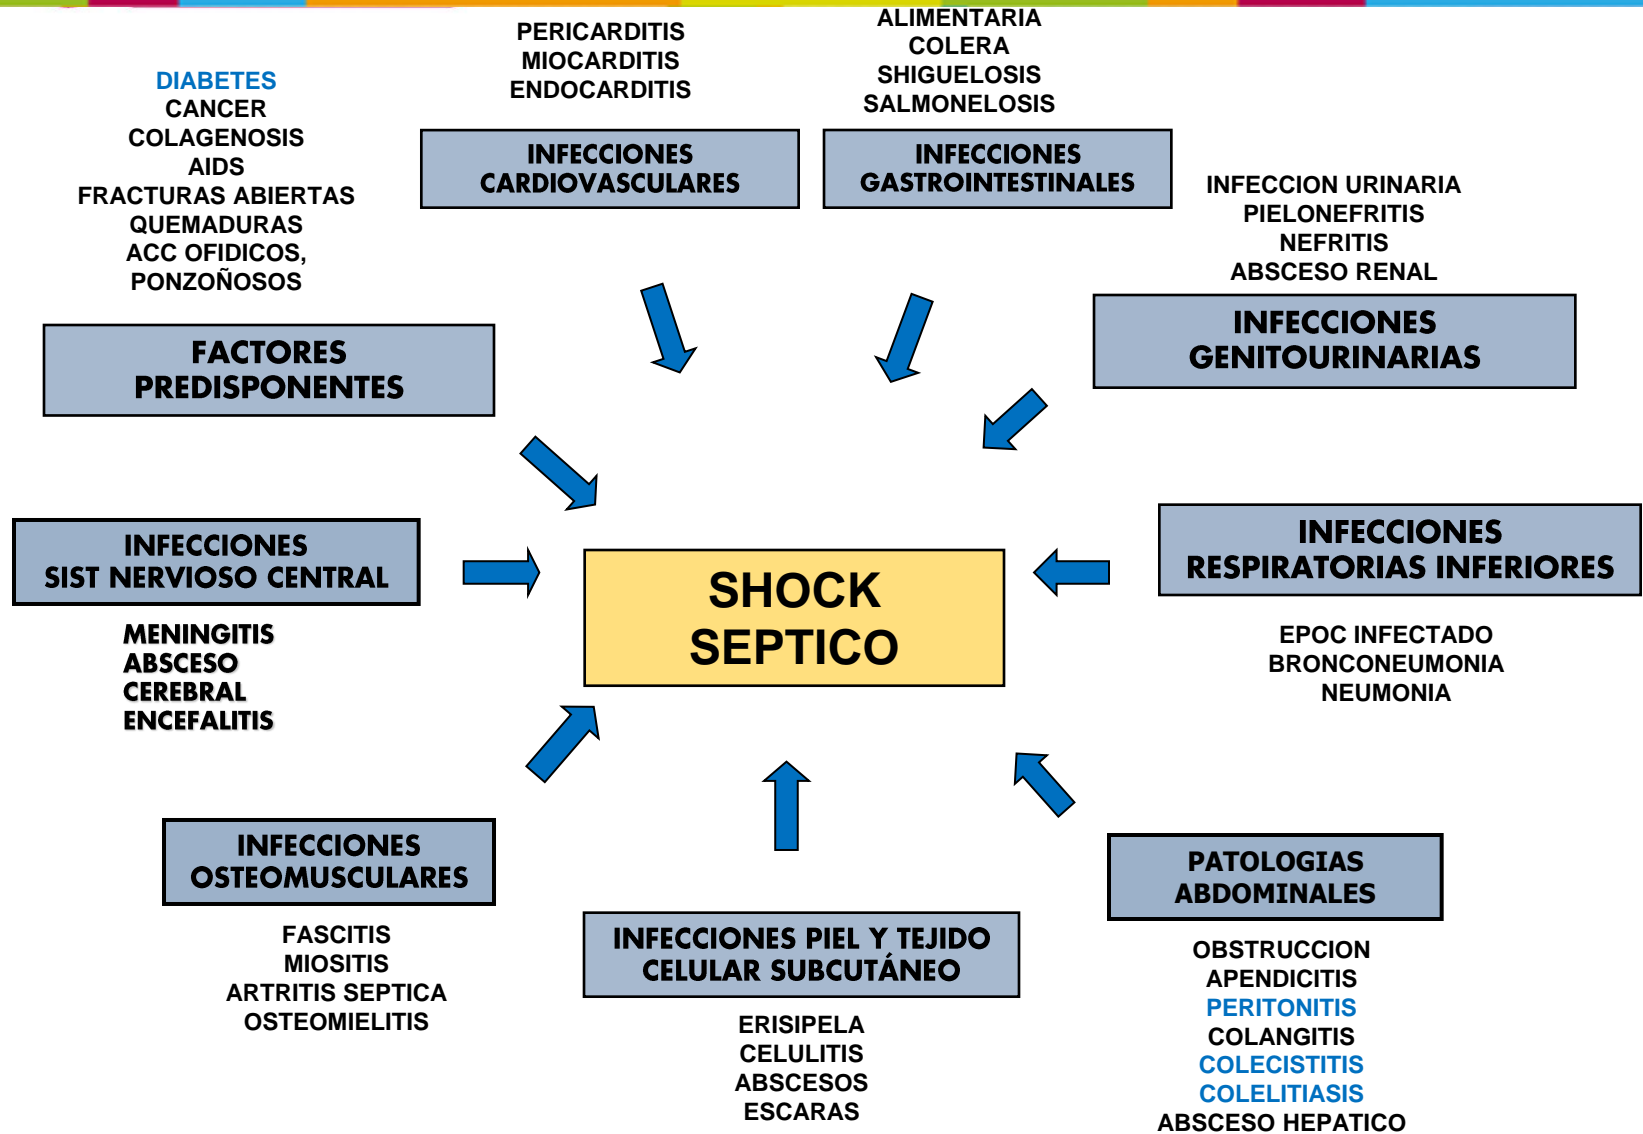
DIABETES
CANCER
COLAGENOSIS
AIDS
FRACTURAS ABIERTAS
QUEMADURAS
ACC OFIDICOS,
PONZOÑOSOS

FACTORES
PREDISPONENTES

PERICARDITIS
MIOCARDITIS
ENDOCARDITIS

INFECCIONES
CARDIOVASCULARES

ALIMENTARIA
COLERA
SHIGUELOSIS
SALMONELOSIS

INFECCIONES
GASTROINTESTINALES

INFECCION URINARIA
PIELONEFRITIS
NEFRITIS
ABSCESO RENAL

INFECCIONES
GENITOURINARIAS

INFECCIONES
SIST NERVIOSO CENTRAL

MENINGITIS
ABSCESO
CEREBRAL
ENCEFALITIS

SHOCK
SEPTICO

INFECCIONES
RESPIRATORIAS INFERIORES

EPOC INFECTADO
BRONCONEUMONIA
NEUMONIA

INFECCIONES
OSTEOMUSCULARES

FASCITIS
MIOSITIS
ARTRITIS SEPTICA
OSTEOMIELITIS

INFECCIONES PIEL Y TEJIDO
CELULAR SUBCUTÁNEO

ERISIPELA
CELULITIS
ABSCESOS
ESCARAS

PATOLOGIAS
ABDOMINALES

OBSTRUCCION
APENDICITIS
PERITONITIS
COLANGITIS
COLECISTITIS
COLELITIASIS
ABSCESO HEPATICO